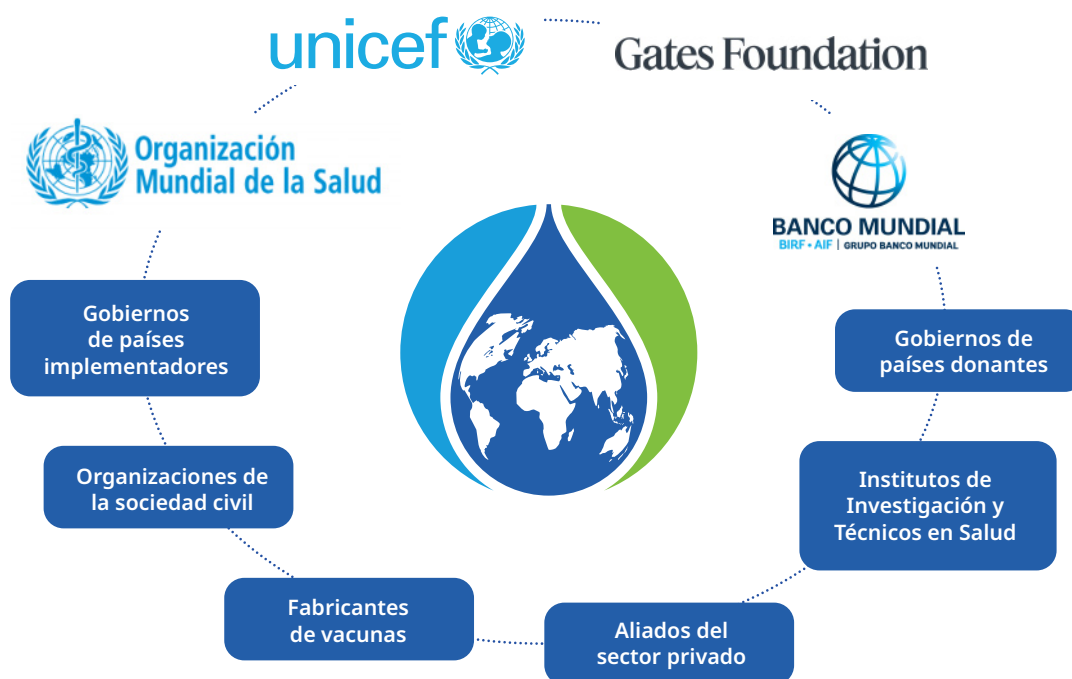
unicef

Gates Foundation

Organización Mundial de la Salud

BANCO MUNDIAL
BIRF • AIF | GRUPO BANCO MUNDIAL

Gobiernos de países implementadores

Gobiernos de países donantes

Organizaciones de la sociedad civil

Institutos de Investigación y Técnicos en Salud

Fabricantes de vacunas

Aliados del sector privado